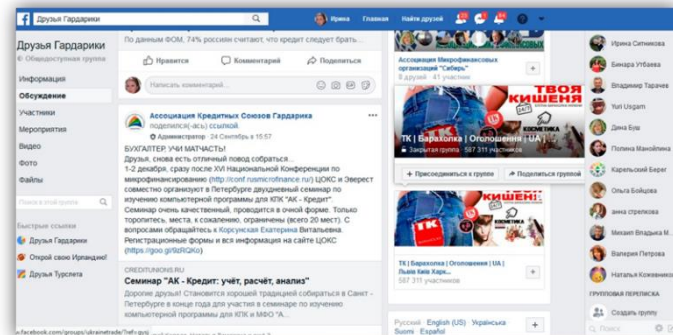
Друзья Гардарики

Ирина Главная Найти друзей 20

Друзья Гардарики
Общедоступная группа

Информация
Обсуждение
Участники
Мероприятия
Видео
Фото
Файлы

Поиск в этой группе

Быстрые ссылки
Друзья Гардарики
Открой свою Ирландию!
Друзья Турслета

По данным ФОМ, 74% россиян считают, что кредит следует брать...

Нравится Комментарий Поделиться

Напишите комментарий...

Ассоциация Кредитных Союзов Гардарика поделился(-ась) ссылкой
Администратор · 24 Сентябрь в 15:57

БУХГАЛТЕР, УЧИ МАТЧАСТЬ!
Друзья, снова есть отличный повод собраться...
1-2 декабря, сразу после XVI Национальной Конференции по микрофинансированию (http://conf.rusmicrofinance.ru/) ЦОКС и Эверест совместно организуют в Петербурге двухдневный семинар по изучению компьютерной программы для КПК "АК - Кредит".
Семинар очень качественный, проводится в очной форме. Только торопитесь, места, к сожалению, ограничены (всего 20 мест). С вопросами обращайтесь к Корсунская Екатерина Витальевна.
Регистрационные формы и вся информация на сайте ЦОКС (https://goo.gl/9zRQKo)

CREDITUNIONS.RU
Семинар "АК - Кредит: учёт, расчёт, анализ"
Дорогие друзья! Становится хорошей традицией собираться в Санкт-Петербурге в конце года для участия в семинаре по изучению компьютерной программы для КПК и МФО "А...

Ассоциация Микрофинансовых организаций "Сибирь"
8 друзей · 41 участник

ТВОЯ КИШЕНЯ
ТК | Барахолка | Оголошення | UA |
Закрытая группа · 587 311 участников
Присоединиться к группе
Поделиться группой

ТК | Барахолка | Оголошення | UA | Львів Київ Харк...
587 311 участников

Русский English (US) Українська Suomi Español

Ирина Ситникова
Бинара Утбаева
Владимир Тарасов
Yuri Ugzam
Дина Бух
Полина Манойлина
Карельский Берег
Ольга Бойцова
анна стрелкова
Михаил Владимирович
Валерия Петрова
Наталья Кожевникова

ГРУППОВАЯ ПЕРЕПИСКА
Создать группу

https://www.facebook.com/groups/ukrainetrade/?ref=group